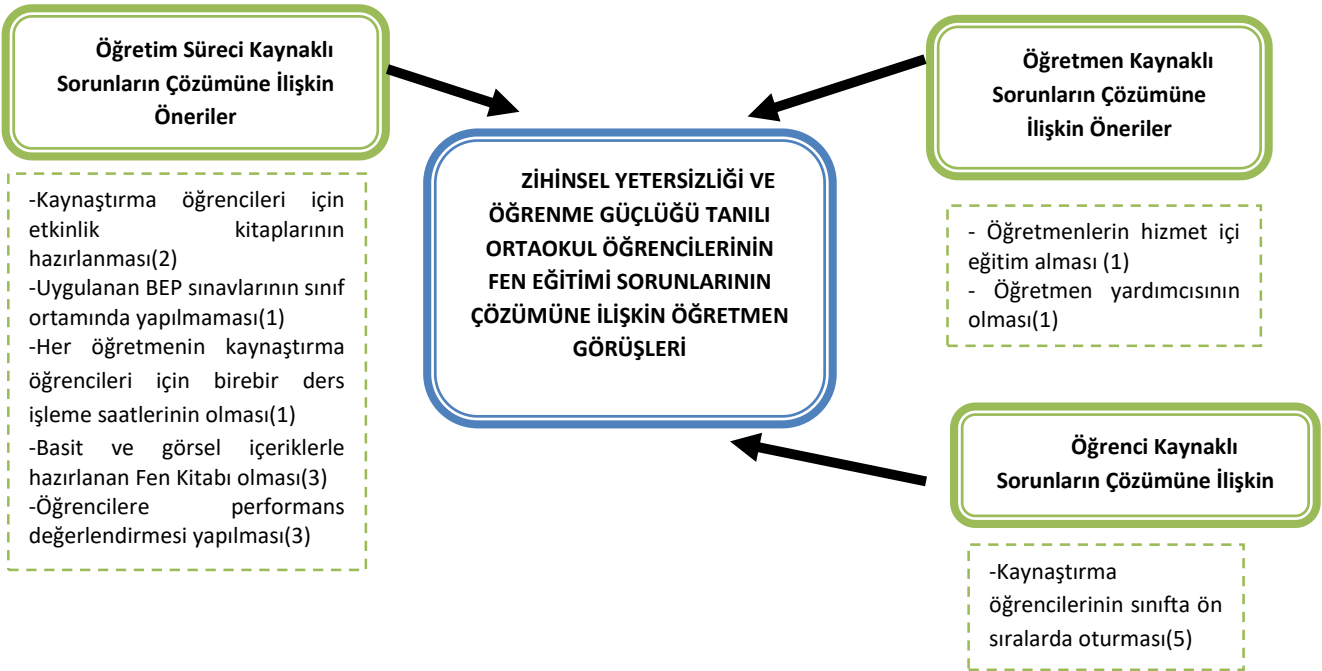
Öğretim Süreci Kaynaklı Sorunların Çözümüne İlişkin Öneriler

-Kaynaştırma öğrencileri için etkinlik kitaplarının hazırlanması(2)
-Uygulanan BEP sınavlarının sınıf ortamında yapılmaması(1)
-Her öğretmenin kaynaştırma öğrencileri için birebir ders işleme saatlerinin olması(1)
-Basit ve görsel içeriklerle hazırlanan Fen Kitabı olması(3)
-Öğrencilere performans değerlendirmesi yapılması(3)

ZİHİNSEL YETERSİZLİĞİ VE ÖĞRENME GÜÇLÜĞÜ TANILI ORTAOKUL ÖĞRENCİLERİNİN FEN EĞİTİMİ SORUNLARININ ÇÖZÜMÜNE İLİŞKİN ÖĞRETMEN GÖRÜŞLERİ

Öğretmen Kaynaklı Sorunların Çözümüne İlişkin Öneriler

- Öğretmenlerin hizmet içi eğitim alması (1)
- Öğretmen yardımcısının olması(1)

Öğrenci Kaynaklı Sorunların Çözümüne İlişkin

-Kaynaştırma öğrencilerinin sınıfta ön sıralarda oturması(5)